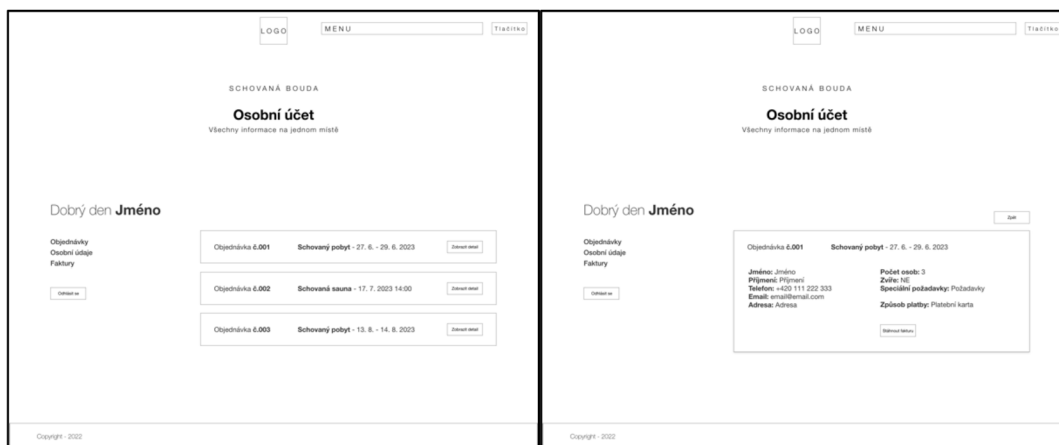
LOGO MENU Tlačítko

SCHOVANÁ BOUDA

Osobní účet

Všechny informace na jednom místě

Dobrý den Jméno

Objednávky
Osobní údaje
Faktury

Odhlásit se

Objednávka č.001 Schovaný pobyt - 27. 6. - 29. 6. 2023 Zobrazit detail

Objednávka č.002 Schovaná sauna - 17. 7. 2023 14:00 Zobrazit detail

Objednávka č.003 Schovaný pobyt - 13. 8. - 14. 8. 2023 Zobrazit detail

Copyright - 2022

LOGO MENU Tlačítko

SCHOVANÁ BOUDA

Osobní účet

Všechny informace na jednom místě

Dobrý den Jméno

Zpět

Objednávky
Osobní údaje
Faktury

Odhlásit se

Objednávka č.001 Schovaný pobyt - 27. 6. - 29. 6. 2023

Jméno: Jméno
Příjmení: Příjmení
Telefon: +420 111 222 333
Email: email@email.com
Adresa: Adresa

Počet osob: 3
Zvíře: NE
Speciální požadavky: Požadavky
Způsob platby: Platební karta

Stáhnout fakturu

Copyright - 2022